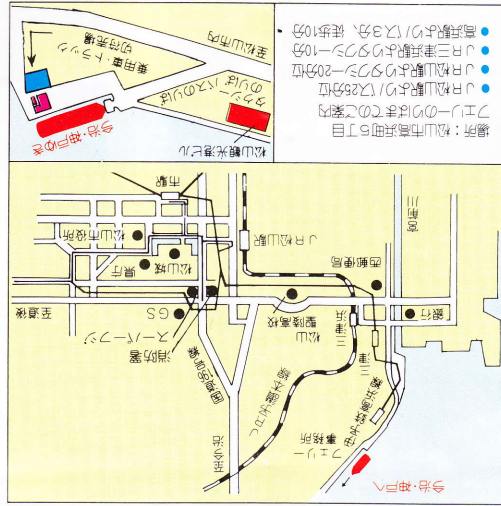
場所：松山市高浜町5丁目
フェリーのりば横の駐車場
● JR松山駅よりバスで25分
● JR松山駅よりタクシーで20分
● JR三津浜駅よりタクシーで10分
● 高浜駅よりバスで3分、徒歩10分

今治・神戸ゆき
乗用車・トラック
乗船場
松山観光港ビル
タクシー
のりば
バスのりば
至松山市内

今治・神戸へ
フェリー
乗船場
伊予鉄高浜線
高浜
三津浜
JR予讃線
国道196号線
松山観光港
空港通り
消防署
松山城
県庁
松山市役所
市駅
JR松山駅
西警察署
銀行
至高浜
三津
GS
至北条
至道後
至松山空港
フジ
スーパー
国道33号線